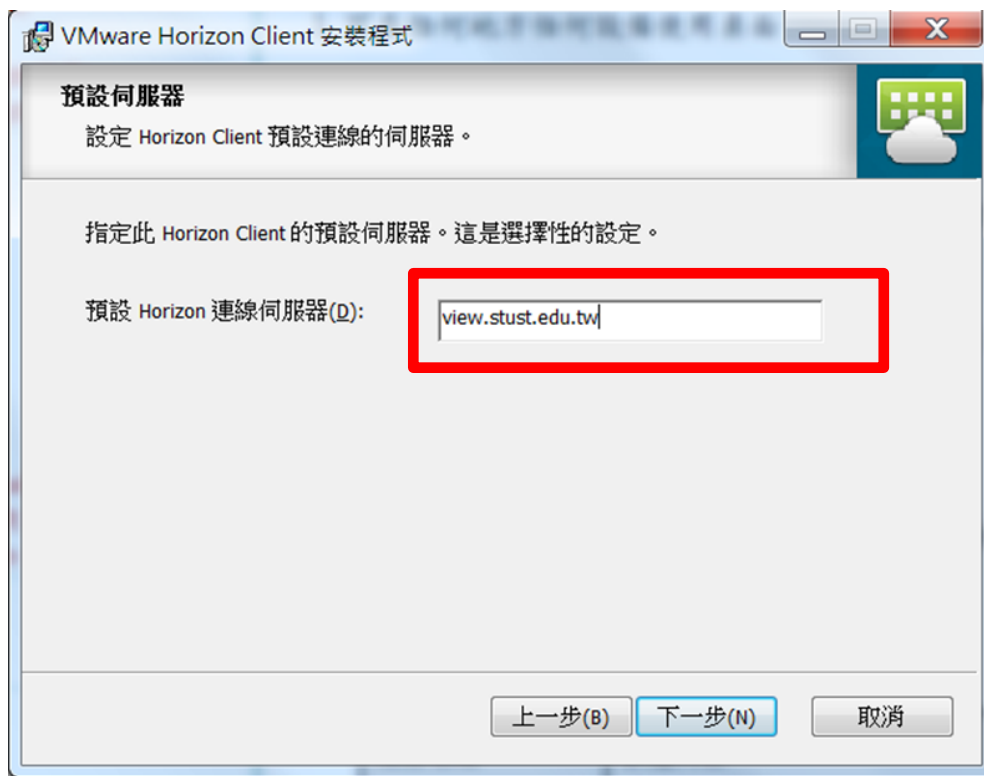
VMware Horizon Client 安裝程式

預設伺服器

設定 Horizon Client 預設連線的伺服器。

指定此 Horizon Client 的預設伺服器。這是選擇性的設定。

預設 Horizon 連線伺服器(D):

view.stust.edu.tw

上一步(B)

下一步(N)

取消